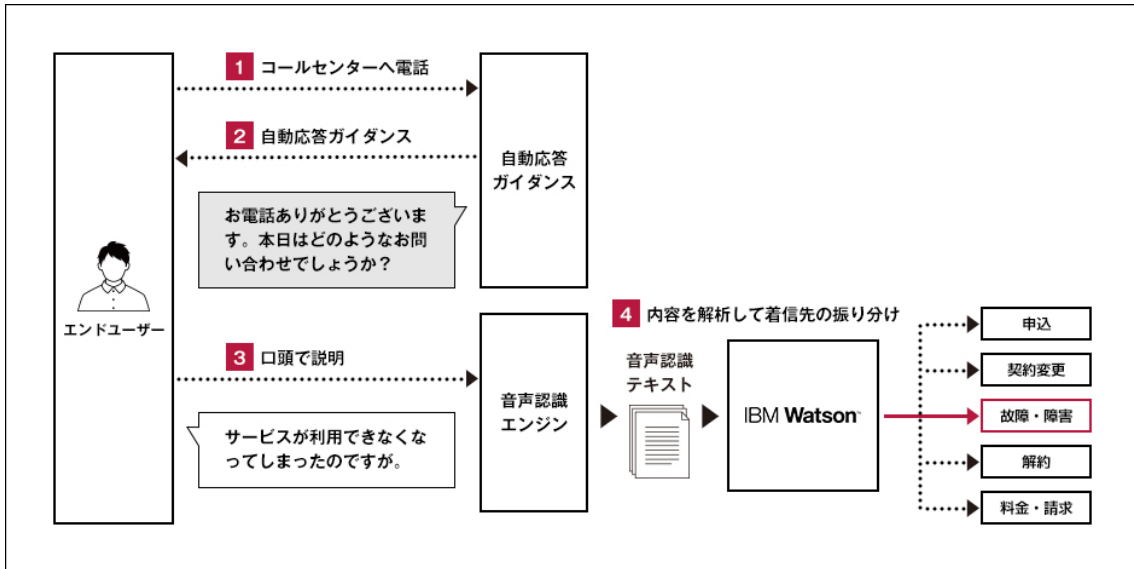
エンドユーザー

1 コールセンターへ電話

2 自動応答ガイダンス

自動応答ガイダンス

お電話ありがとうございます。本日はどのようなお問い合わせでしょうか？

3 口頭で説明

サービスが利用できなくなってしまったのですが。

音声認識エンジン

4 内容を解析して着信先の振り分け

音声認識テキスト

IBM Watson

申込

契約変更

故障・障害

解約

料金・請求